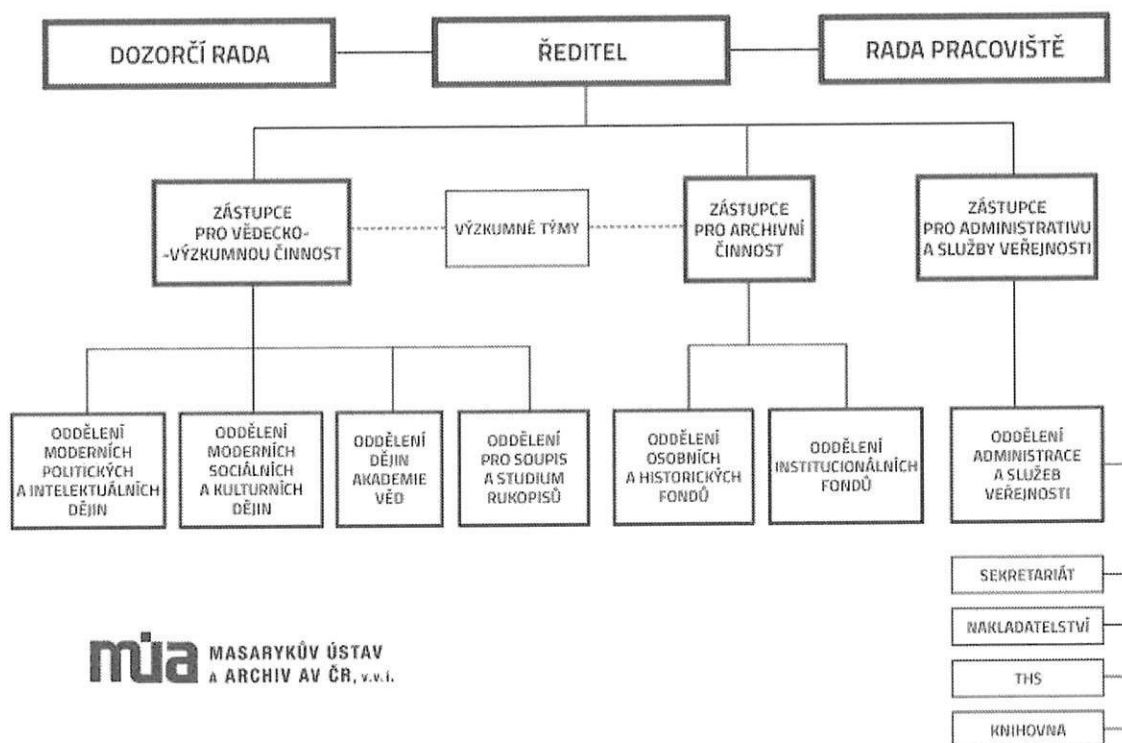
DOZORČÍ RADA

ŘEDITEL

RADA PRACOVIŠTĚ

ZÁSTUPCE PRO VĚDECKO-VÝZKUMNOU ČINNOST

VÝZKUMNÉ TÝMY

ZÁSTUPCE PRO ARCHIVNÍ ČINNOST

ZÁSTUPCE PRO ADMINISTRATIVU A SLUŽBY VEŘEJNOSTI

ODDĚLENÍ MODERNÍCH POLITICKÝCH A INTELEKTUÁLNÍCH DĚJIN

ODDĚLENÍ MODERNÍCH SOCIÁLNÍCH A KULTURNÍCH DĚJIN

ODDĚLENÍ DĚJIN AKADEMIE VĚD

ODDĚLENÍ PRO SOUPIS A STUDIUM RUKOPISŮ

ODDĚLENÍ OSOBNÍCH A HISTORICKÝCH FONDŮ

ODDĚLENÍ INSTITUCIONÁLNÍCH FONDŮ

ODDĚLENÍ ADMINISTRACE A SLUŽEB VEŘEJNOSTI

SEKRETARIÁT

NAKLADATELSTVÍ

THS

KNIHOVNA

MÚA MASARYKŮV ÚSTAV A ARCHIV AV ČR, v.v.i.